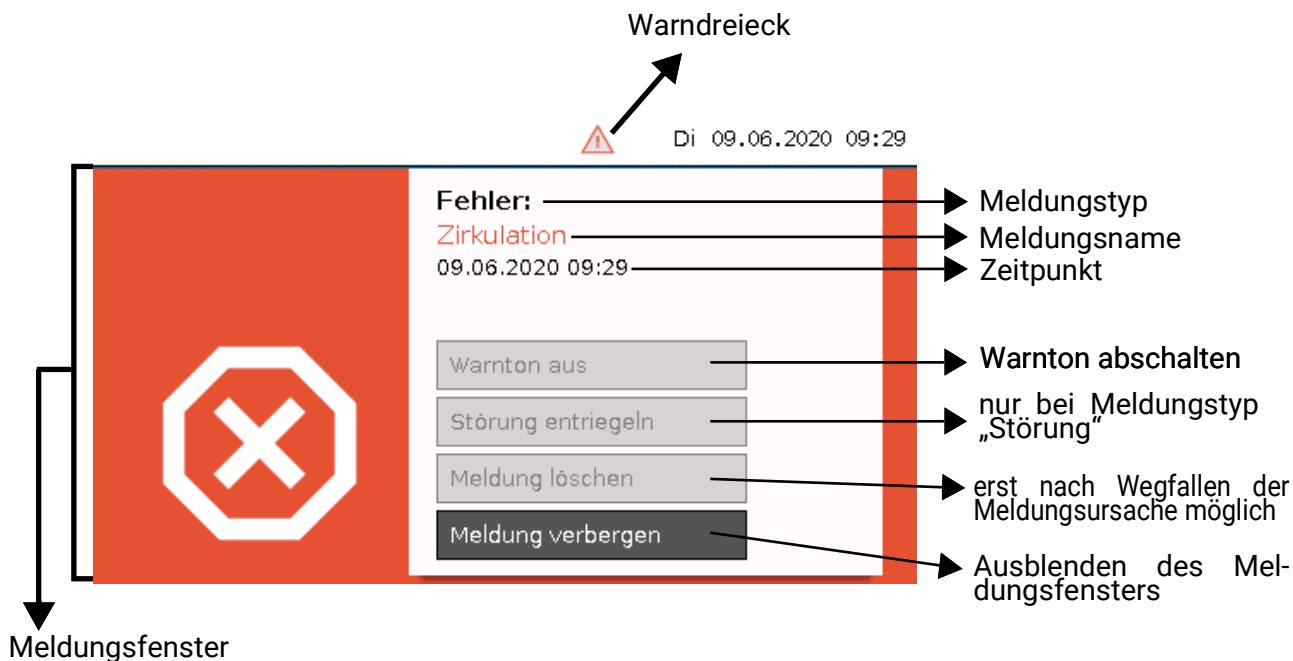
Warndreieck

Di 09.06.2020 09:29

Fehler:
Zirkulation
09.06.2020 09:29

Meldungstyp
Meldungsname
Zeitpunkt

Warnton aus
Störung entriegeln
Meldung löschen
Meldung verbergen

Warnton abschalten
nur bei Meldungstyp „Störung“
erst nach Wegfallen der Meldungsursache möglich
Ausblenden des Meldungsfensters

Meldungsfenster